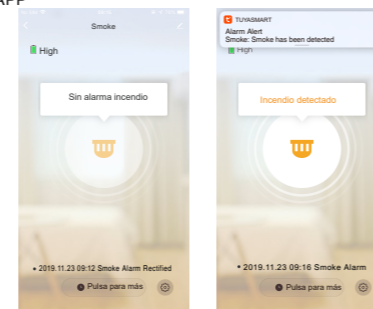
APP

Smoke

High

Sin alarma incendio

• 2019.11.23 09:12 Smoke Alarm Rectified

Pulsa para más

TUYASMART
Alarm Alert
Smoke: Smoke has been detected

High

Incendio detectado

• 2019.11.23 09:16 Smoke Alarm

Pulsa para más